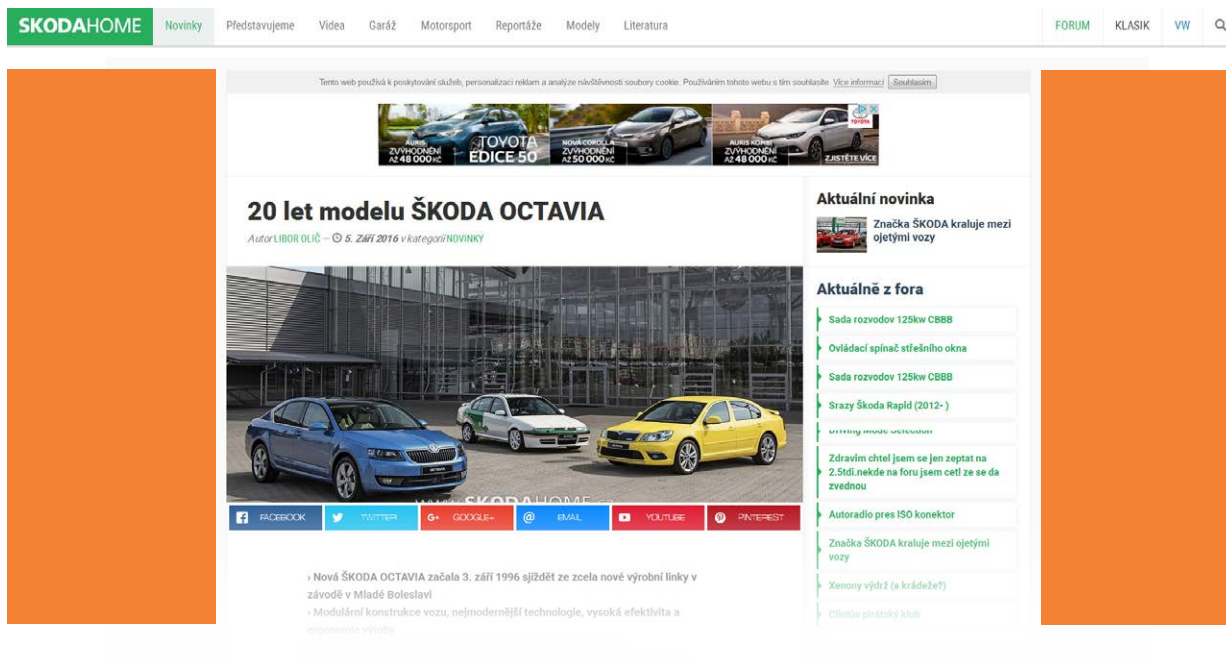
SKODAHOME Novinky Představujeme Videa Garáž Motorsport Reportáže Modely Literatura FORUM KLASIK VW

Tento web používá k poskytování služeb, personalizaci reklam a analýze návštěvnosti soubory cookie. Používáním tohoto webu s tím souhlasíte. Více informací Souhlasím

AURIS ZVÝHODNĚNÍ AŽ 48 000 KČ TOYOTA EDICE 50 NOVÁ COROLLA ZVÝHODNĚNÍ AŽ 50 000 KČ AURIS KOMBI ZVÝHODNĚNÍ AŽ 48 000 KČ ZJISTĚTE VÍCE TOYOTA

20 let modelu ŠKODA OCTAVIA

Autor LIBOR OLIČ — 5. Září 2016 v kategorii NOVINKY

www.SKODAHOME.cz

FACEBOOK TWITTER GOOGLE+ EMAIL YOUTUBE PINTEREST

› Nová ŠKODA OCTAVIA začala 3. září 1996 sjíždět ze zcela nové výrobní linky v závodě v Mladé Boleslavi

› Modulární konstrukce vozu, nejmodernější technologie, vysoká efektivita a ergonomie výroby

Aktuální novinka

Značka ŠKODA kraluje mezi ojetými vozy

Aktuálně z fora

Sada rozvodov 125kw CBBB

Ovládací spínač střešního okna

Sada rozvodov 125kw CBBB

Srazy Škoda Rapid (2012- )

Driving Mode Selection

Zdravim chtel jsem se jen zeptat na 2.5tdi.nekde na foru jsem cetl ze se da zvednou

Autoradio pres ISO konektor

Značka ŠKODA kraluje mezi ojetými vozy

Xenony výdrž (a krádeže?)

Citigo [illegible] klub